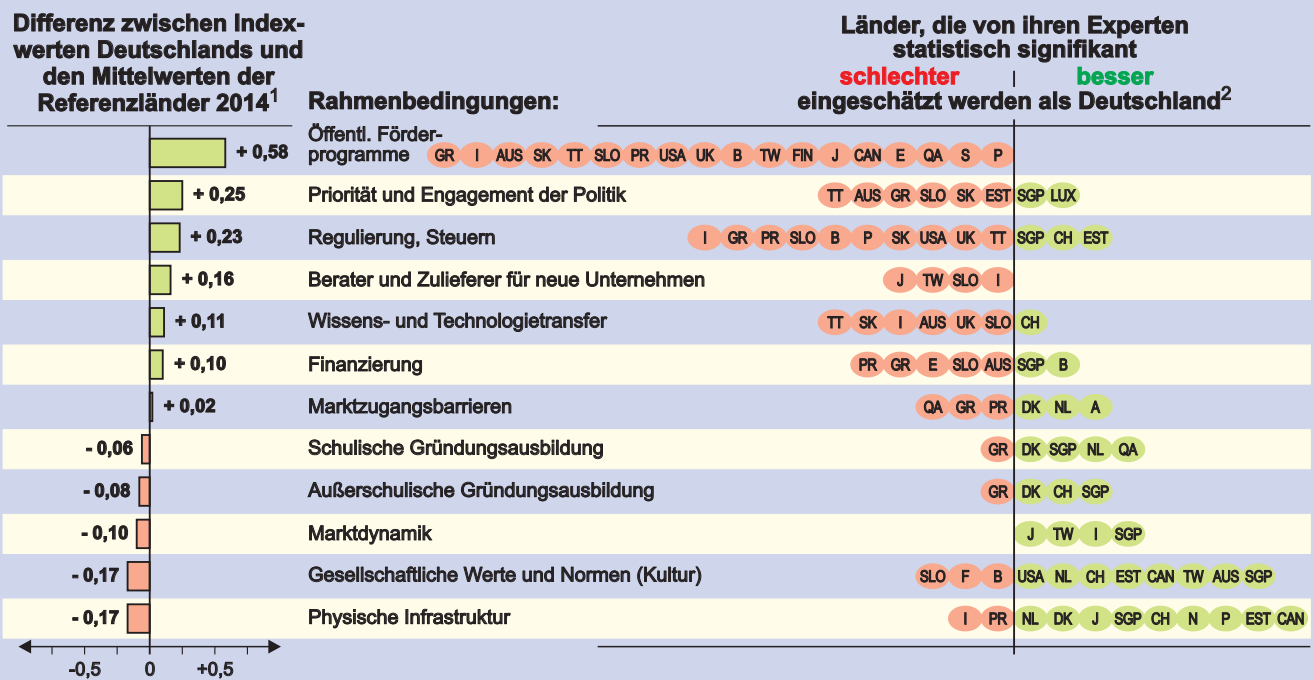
Differenz zwischen Indexwerten Deutschlands und den Mittelwerten der Referenzländer 2014$^1$

Rahmenbedingungen:

Länder, die von ihren Experten statistisch signifikant
schlechter | besser
eingeschätzt werden als Deutschland$^2$

| Differenz | Rahmenbedingung | schlechter | besser |
|---|---|---|---|
| + 0,58 | Öffentl. Förderprogramme | GR I AUS SK TT SLO PR USA UK B TW FIN J CAN E QA S P | |
| + 0,25 | Priorität und Engagement der Politik | TT AUS GR SLO SK EST | SGP LUX |
| + 0,23 | Regulierung, Steuern | I GR PR SLO B P SK USA UK TT | SGP CH EST |
| + 0,16 | Berater und Zulieferer für neue Unternehmen | J TW SLO I | |
| + 0,11 | Wissens- und Technologietransfer | TT SK I AUS UK SLO | CH |
| + 0,10 | Finanzierung | PR GR E SLO AUS | SGP B |
| + 0,02 | Marktzugangsbarrieren | QA GR PR | DK NL A |
| - 0,06 | Schulische Gründungsausbildung | GR | DK SGP NL QA |
| - 0,08 | Außerschulische Gründungsausbildung | GR | DK CH SGP |
| - 0,10 | Marktdynamik | | J TW I SGP |
| - 0,17 | Gesellschaftliche Werte und Normen (Kultur) | SLO F B | USA NL CH EST CAN TW AUS SGP |
| - 0,17 | Physische Infrastruktur | I PR | NL DK J SGP CH N P EST CAN |

-0,5 0 +0,5